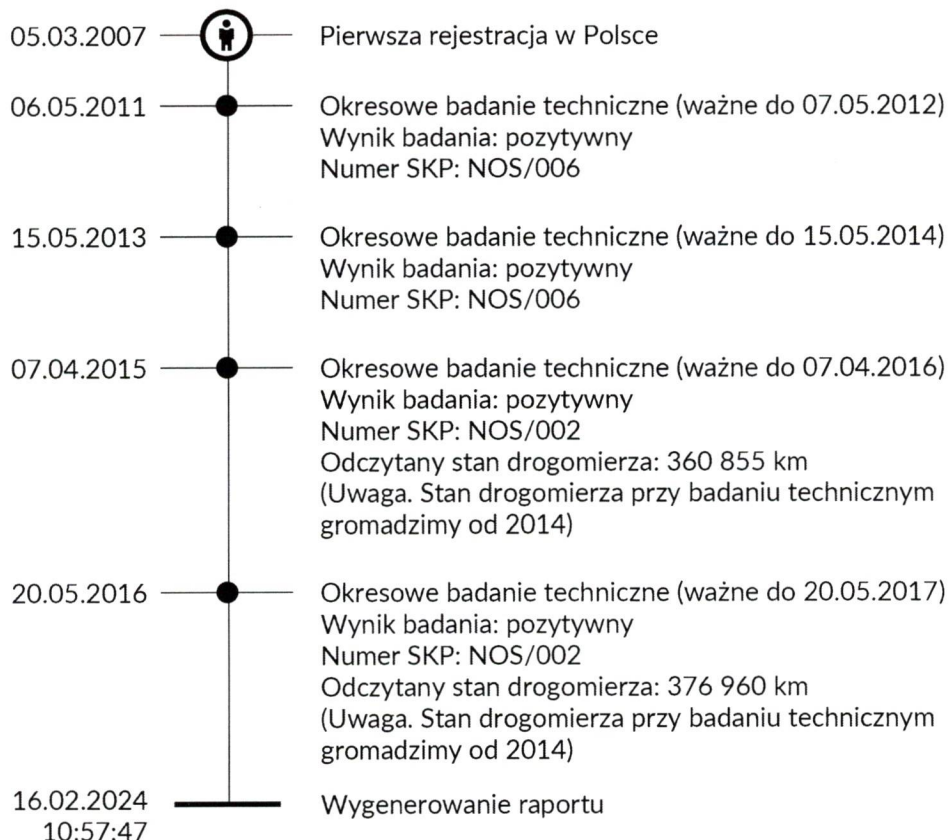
05.03.2007 Pierwsza rejestracja w Polsce

06.05.2011 Okresowe badanie techniczne (ważne do 07.05.2012)
Wynik badania: pozytywny
Numer SKP: NOS/006

15.05.2013 Okresowe badanie techniczne (ważne do 15.05.2014)
Wynik badania: pozytywny
Numer SKP: NOS/006

07.04.2015 Okresowe badanie techniczne (ważne do 07.04.2016)
Wynik badania: pozytywny
Numer SKP: NOS/002
Odczytany stan drogomierza: 360 855 km
(Uwaga. Stan drogomierza przy badaniu technicznym gromadzimy od 2014)

20.05.2016 Okresowe badanie techniczne (ważne do 20.05.2017)
Wynik badania: pozytywny
Numer SKP: NOS/002
Odczytany stan drogomierza: 376 960 km
(Uwaga. Stan drogomierza przy badaniu technicznym gromadzimy od 2014)

16.02.2024 10:57:47 Wygenerowanie raportu